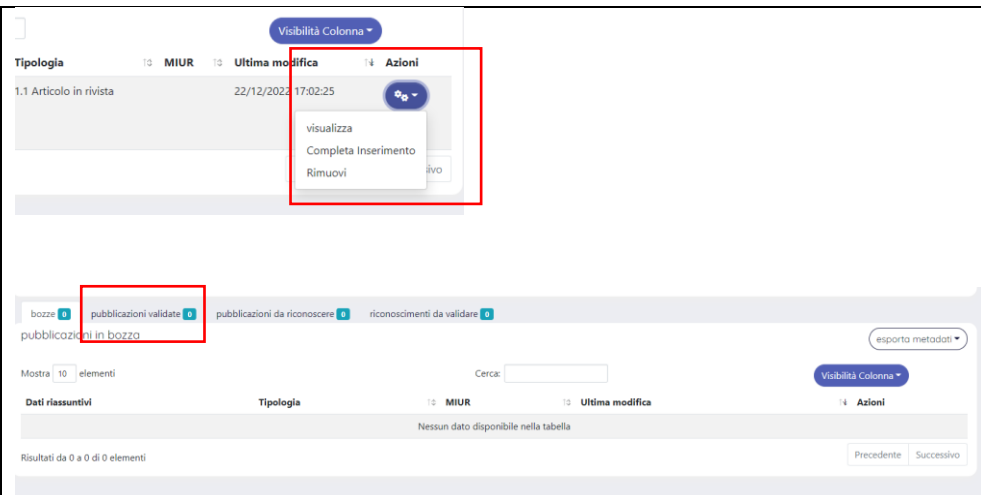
Visibilità Colonna

| Tipologia | MIUR | Ultima modifica | Azioni |
|---|---|---|---|
| 1.1 Articolo in rivista | | 22/12/2022 17:02:25 | |

visualizza
Completa Inserimento
Rimuovi

ssivo

bozze 0 pubblicazioni validate 0 pubblicazioni da riconoscere 0 riconoscimenti da validare 0

pubblicazioni in bozza

esporta metadati

Mostra 10 elementi

Cerca:

Visibilità Colonna

| Dati riassuntivi | Tipologia | MIUR | Ultima modifica | Azioni |
|---|---|---|---|---|
| Nessun dato disponibile nella tabella | | | | |

Risultati da 0 a 0 di 0 elementi

Precedente Successivo